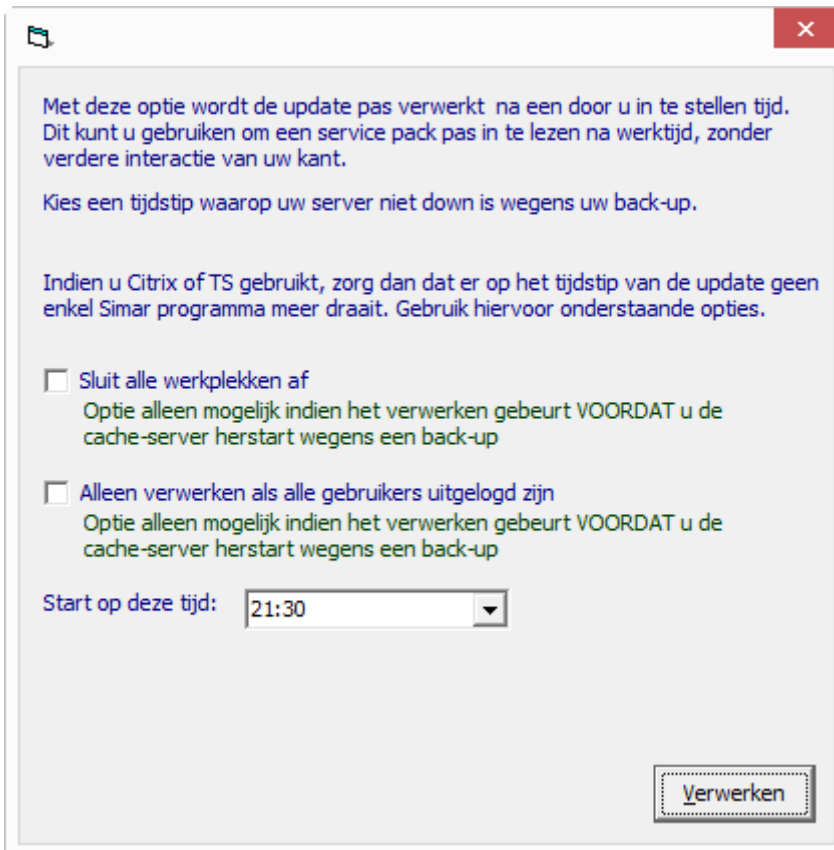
Met deze optie wordt de update pas verwerkt na een door u in te stellen tijd. Dit kunt u gebruiken om een service pack pas in te lezen na werktijd, zonder verdere interactie van uw kant.

Kies een tijdstip waarop uw server niet down is wegens uw back-up.

Indien u Citrix of TS gebruikt, zorg dan dat er op het tijdstip van de update geen enkel Simar programma meer draait. Gebruik hiervoor onderstaande opties.

Sluit alle werkplekken af

Optie alleen mogelijk indien het verwerken gebeurt VOORDAT u de cache-server herstart wegens een back-up

Alleen verwerken als alle gebruikers uitgelogd zijn

Optie alleen mogelijk indien het verwerken gebeurt VOORDAT u de cache-server herstart wegens een back-up

Start op deze tijd: 21:30

Verwerken